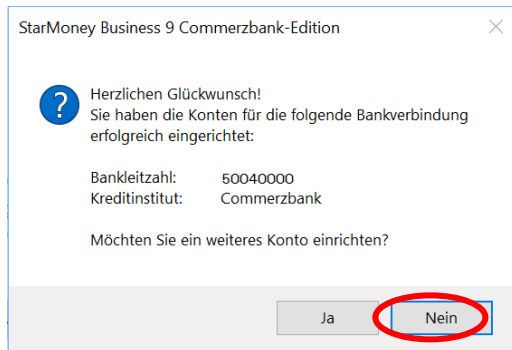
StarMoney Business 9 Commerzbank-Edition

Herzlichen Glückwunsch!
Sie haben die Konten für die folgende Bankverbindung erfolgreich eingerichtet:

Bankleitzahl: 50040000
Kreditinstitut: Commerzbank

Möchten Sie ein weiteres Konto einrichten?

Ja
Nein